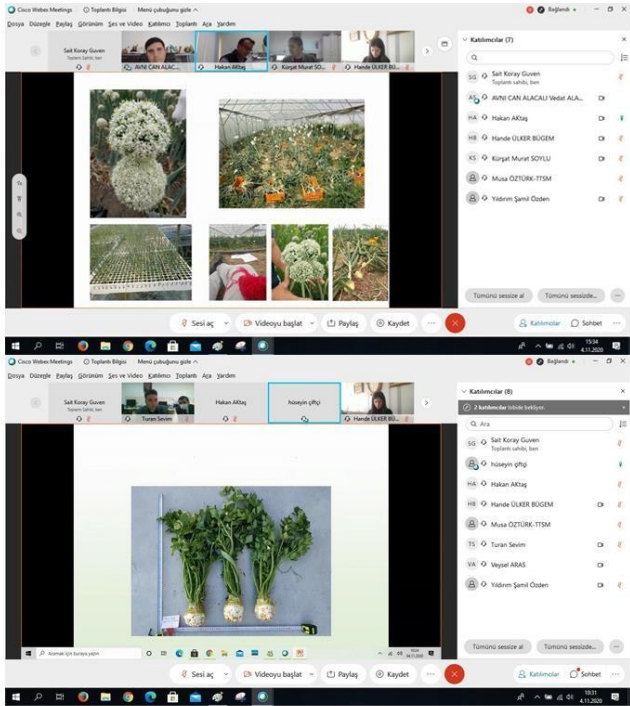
Cisco Webex Meetings  Toplantı Bilgisi  Menü çubuğunu gizle  Bağlandı

Dosya Düzenle Paylaş Görünüm Ses ve Video Katılımcı Toplantı Aça Yardım

Sait Koray Guven
Toplantı sahibi, ben

AVNI CAN ALACA...  Hakan AKtaş  Kürşat Murat SO...  Hande ÜLKER BÜ...

Katılımcılar (7)

SG Sait Koray Guven
Toplantı sahibi, ben

AV AVNI CAN ALACALI Vedat ALA...

HA Hakan AKtaş

HB Hande ÜLKER BÜGEM

KS Kürşat Murat SOYLU

Musa ÖZTÜRK-TTSM

Yıldırım Şamil Özden

Tümünü sessize al  Tümünü sessizde...

Sesi aç  Videoyu başlat  Paylaş  Kaydet

Katılımcılar  Sohbet

19:34
4.11.2020

Cisco Webex Meetings  Toplantı Bilgisi  Menü çubuğunu gizle  Bağlandı

Dosya Düzenle Paylaş Görünüm Ses ve Video Katılımcı Toplantı Aça Yardım

Sait Koray Guven
Toplantı sahibi, ben

Turan Sevim  Hakan AKtaş  hüseyin çiftçi  Hande ÜLKER BÜ...

Katılımcılar (8)

2 katılımcı lobide bekliyor.

Ara

SG Sait Koray Guven
Toplantı sahibi, ben

hüseyin çiftçi

HA Hakan AKtaş

HB Hande ÜLKER BÜGEM

Musa ÖZTÜRK-TTSM

TS Turan Sevim

VA Veysel ARAS

Yıldırım Şamil Özden

Tümünü sessize al  Tümünü sessizde...

Aramak için buraya yazın

Sesi aç  Videoyu başlat  Paylaş  Kaydet

Katılımcılar  Sohbet

19:31
4.11.2020